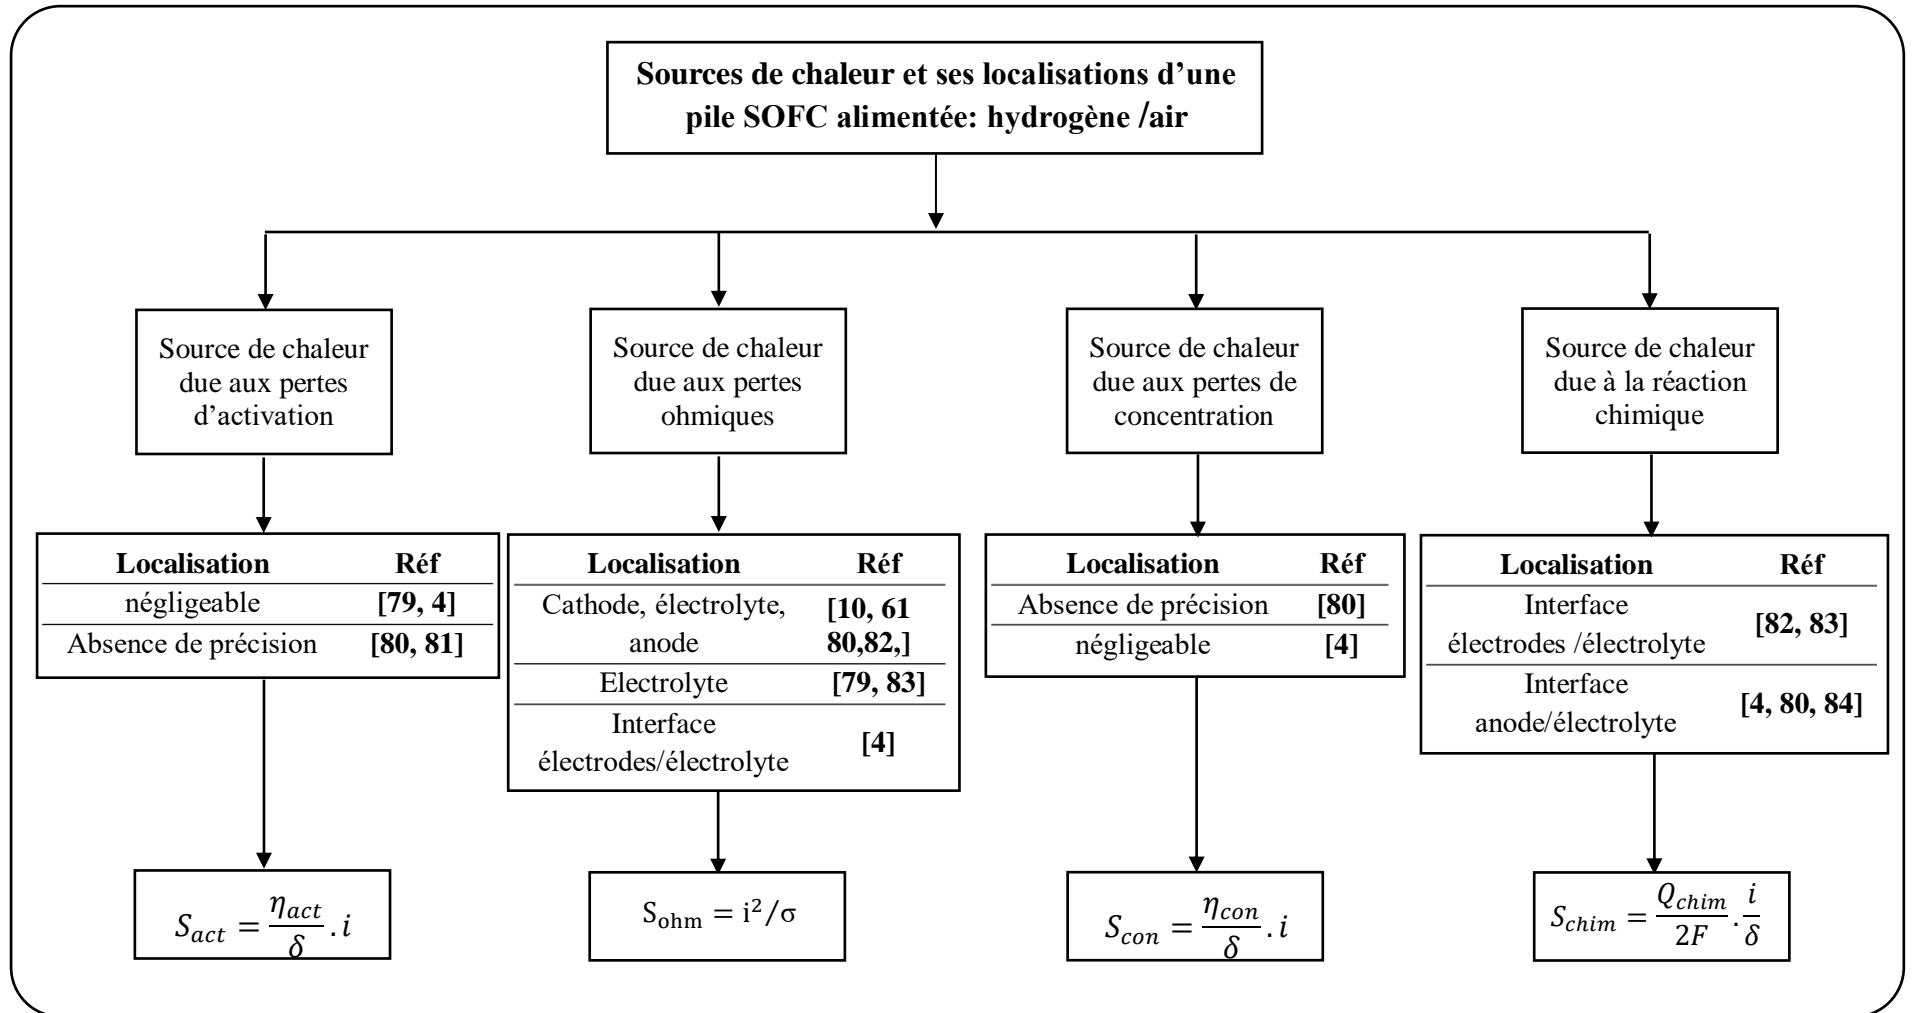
Sources de chaleur et ses localisations d’une pile SOFC alimentée: hydrogène /air

Source de chaleur due aux pertes d’activation

| Localisation | Réf |
|---|---|
| négligeable | [79, 4] |
| Absence de précision | [80, 81] |

$S_{act} = \frac{\eta_{act}}{\delta}.i$

Source de chaleur due aux pertes ohmiques

| Localisation | Réf |
|---|---|
| Cathode, électrolyte, anode | [10, 61 80,82,] |
| Electrolyte | [79, 83] |
| Interface électrodes/électrolyte | [4] |

$S_{ohm} = i^2/\sigma$

Source de chaleur due aux pertes de concentration

| Localisation | Réf |
|---|---|
| Absence de précision | [80] |
| négligeable | [4] |

$S_{con} = \frac{\eta_{con}}{\delta}.i$

Source de chaleur due à la réaction chimique

| Localisation | Réf |
|---|---|
| Interface électrodes /électrolyte | [82, 83] |
| Interface anode/électrolyte | [4, 80, 84] |

$S_{chim} = \frac{Q_{chim}}{2F}.\frac{i}{\delta}$